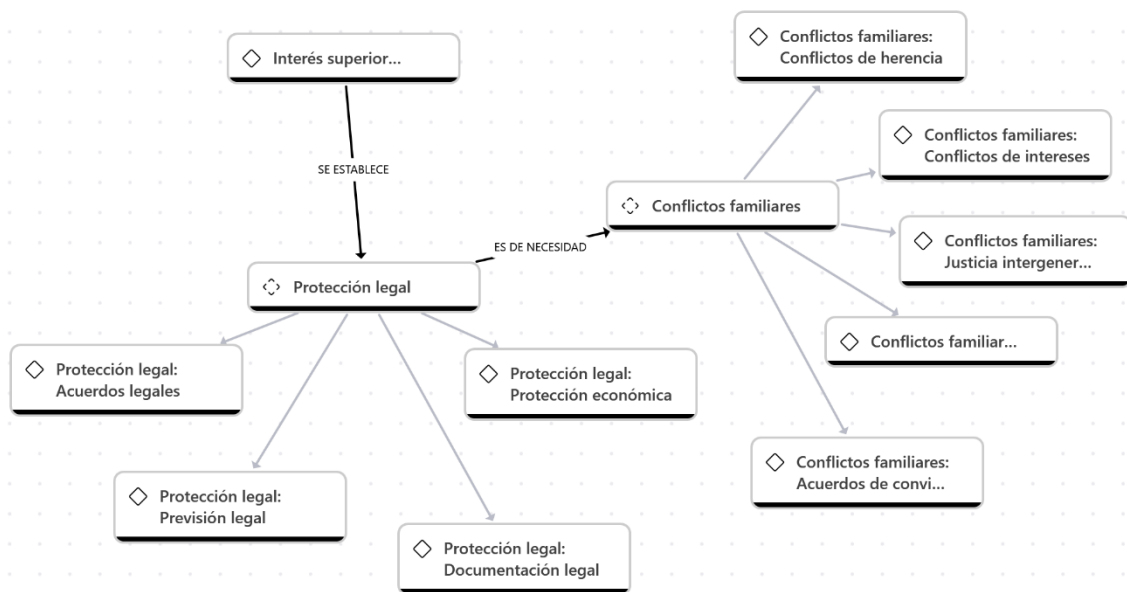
Interés superior...

SE ESTABLECE

Protección legal

ES DE NECESIDAD

Conflictos familiares

Conflictos familiares: Conflictos de herencia

Conflictos familiares: Conflictos de intereses

Conflictos familiares: Justicia intergener...

Conflictos familiar...

Conflictos familiares: Acuerdos de convi...

Protección legal: Acuerdos legales

Protección legal: Protección económica

Protección legal: Previsión legal

Protección legal: Documentación legal